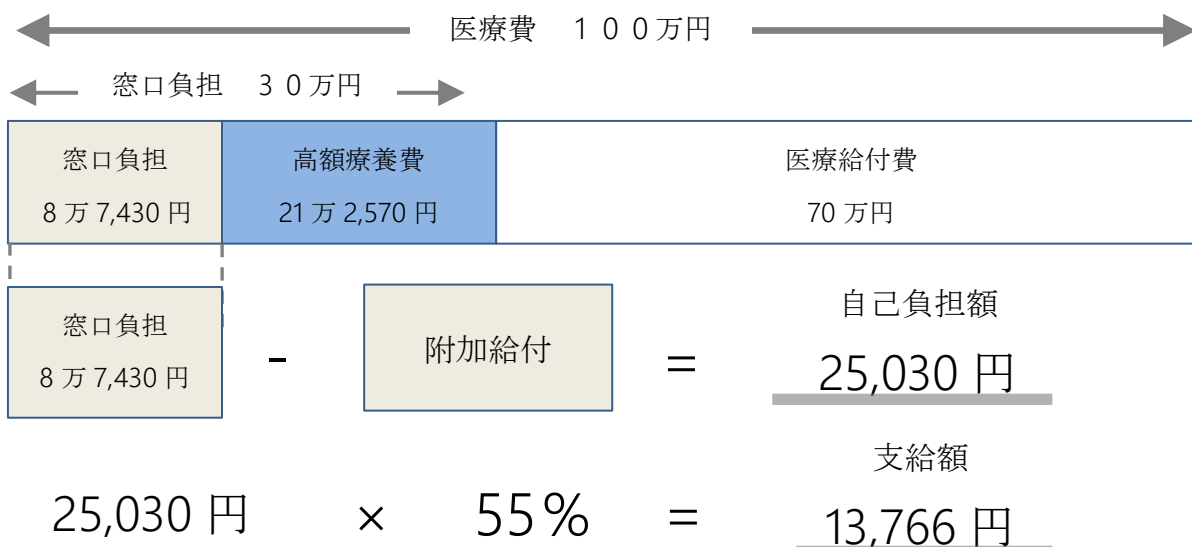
医療費　１００万円

窓口負担　３０万円

窓口負担
8 万 7,430 円

高額療養費
21 万 2,570 円

医療給付費
70 万円

窓口負担
8 万 7,430 円

-

附加給付

=

自己負担額
25,030 円

支給額

25,030 円　×　55％　=　13,766 円